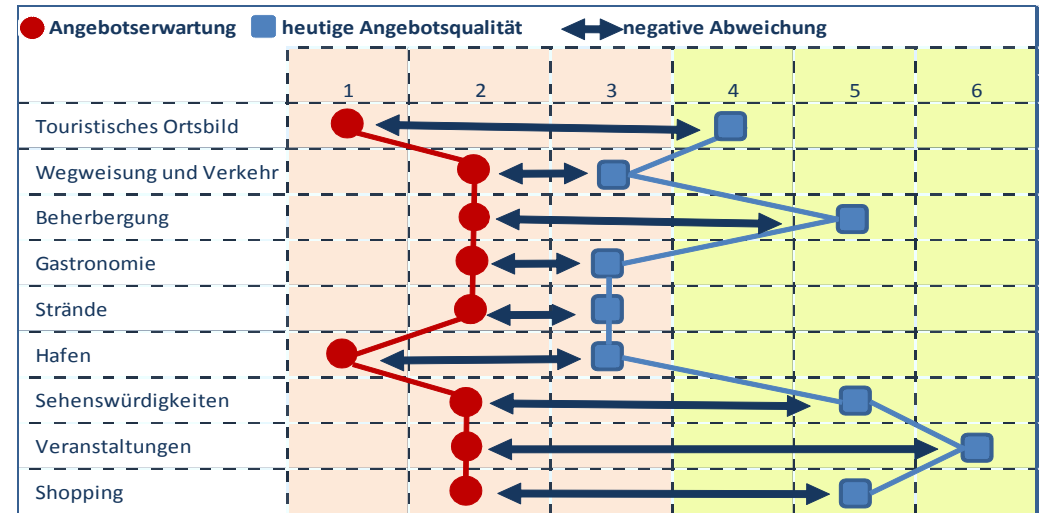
Angebotserwartung heutige Angebotsqualität negative Abweichung

| | 1 | 2 | 3 | 4 | 5 | 6 |
|---|---|---|---|---|---|---|
| Touristisches Ortsbild | | | | | | |
| Wegweisung und Verkehr | | | | | | |
| Beherbergung | | | | | | |
| Gastronomie | | | | | | |
| Strände | | | | | | |
| Hafen | | | | | | |
| Sehenswürdigkeiten | | | | | | |
| Veranstaltungen | | | | | | |
| Shopping | | | | | | |